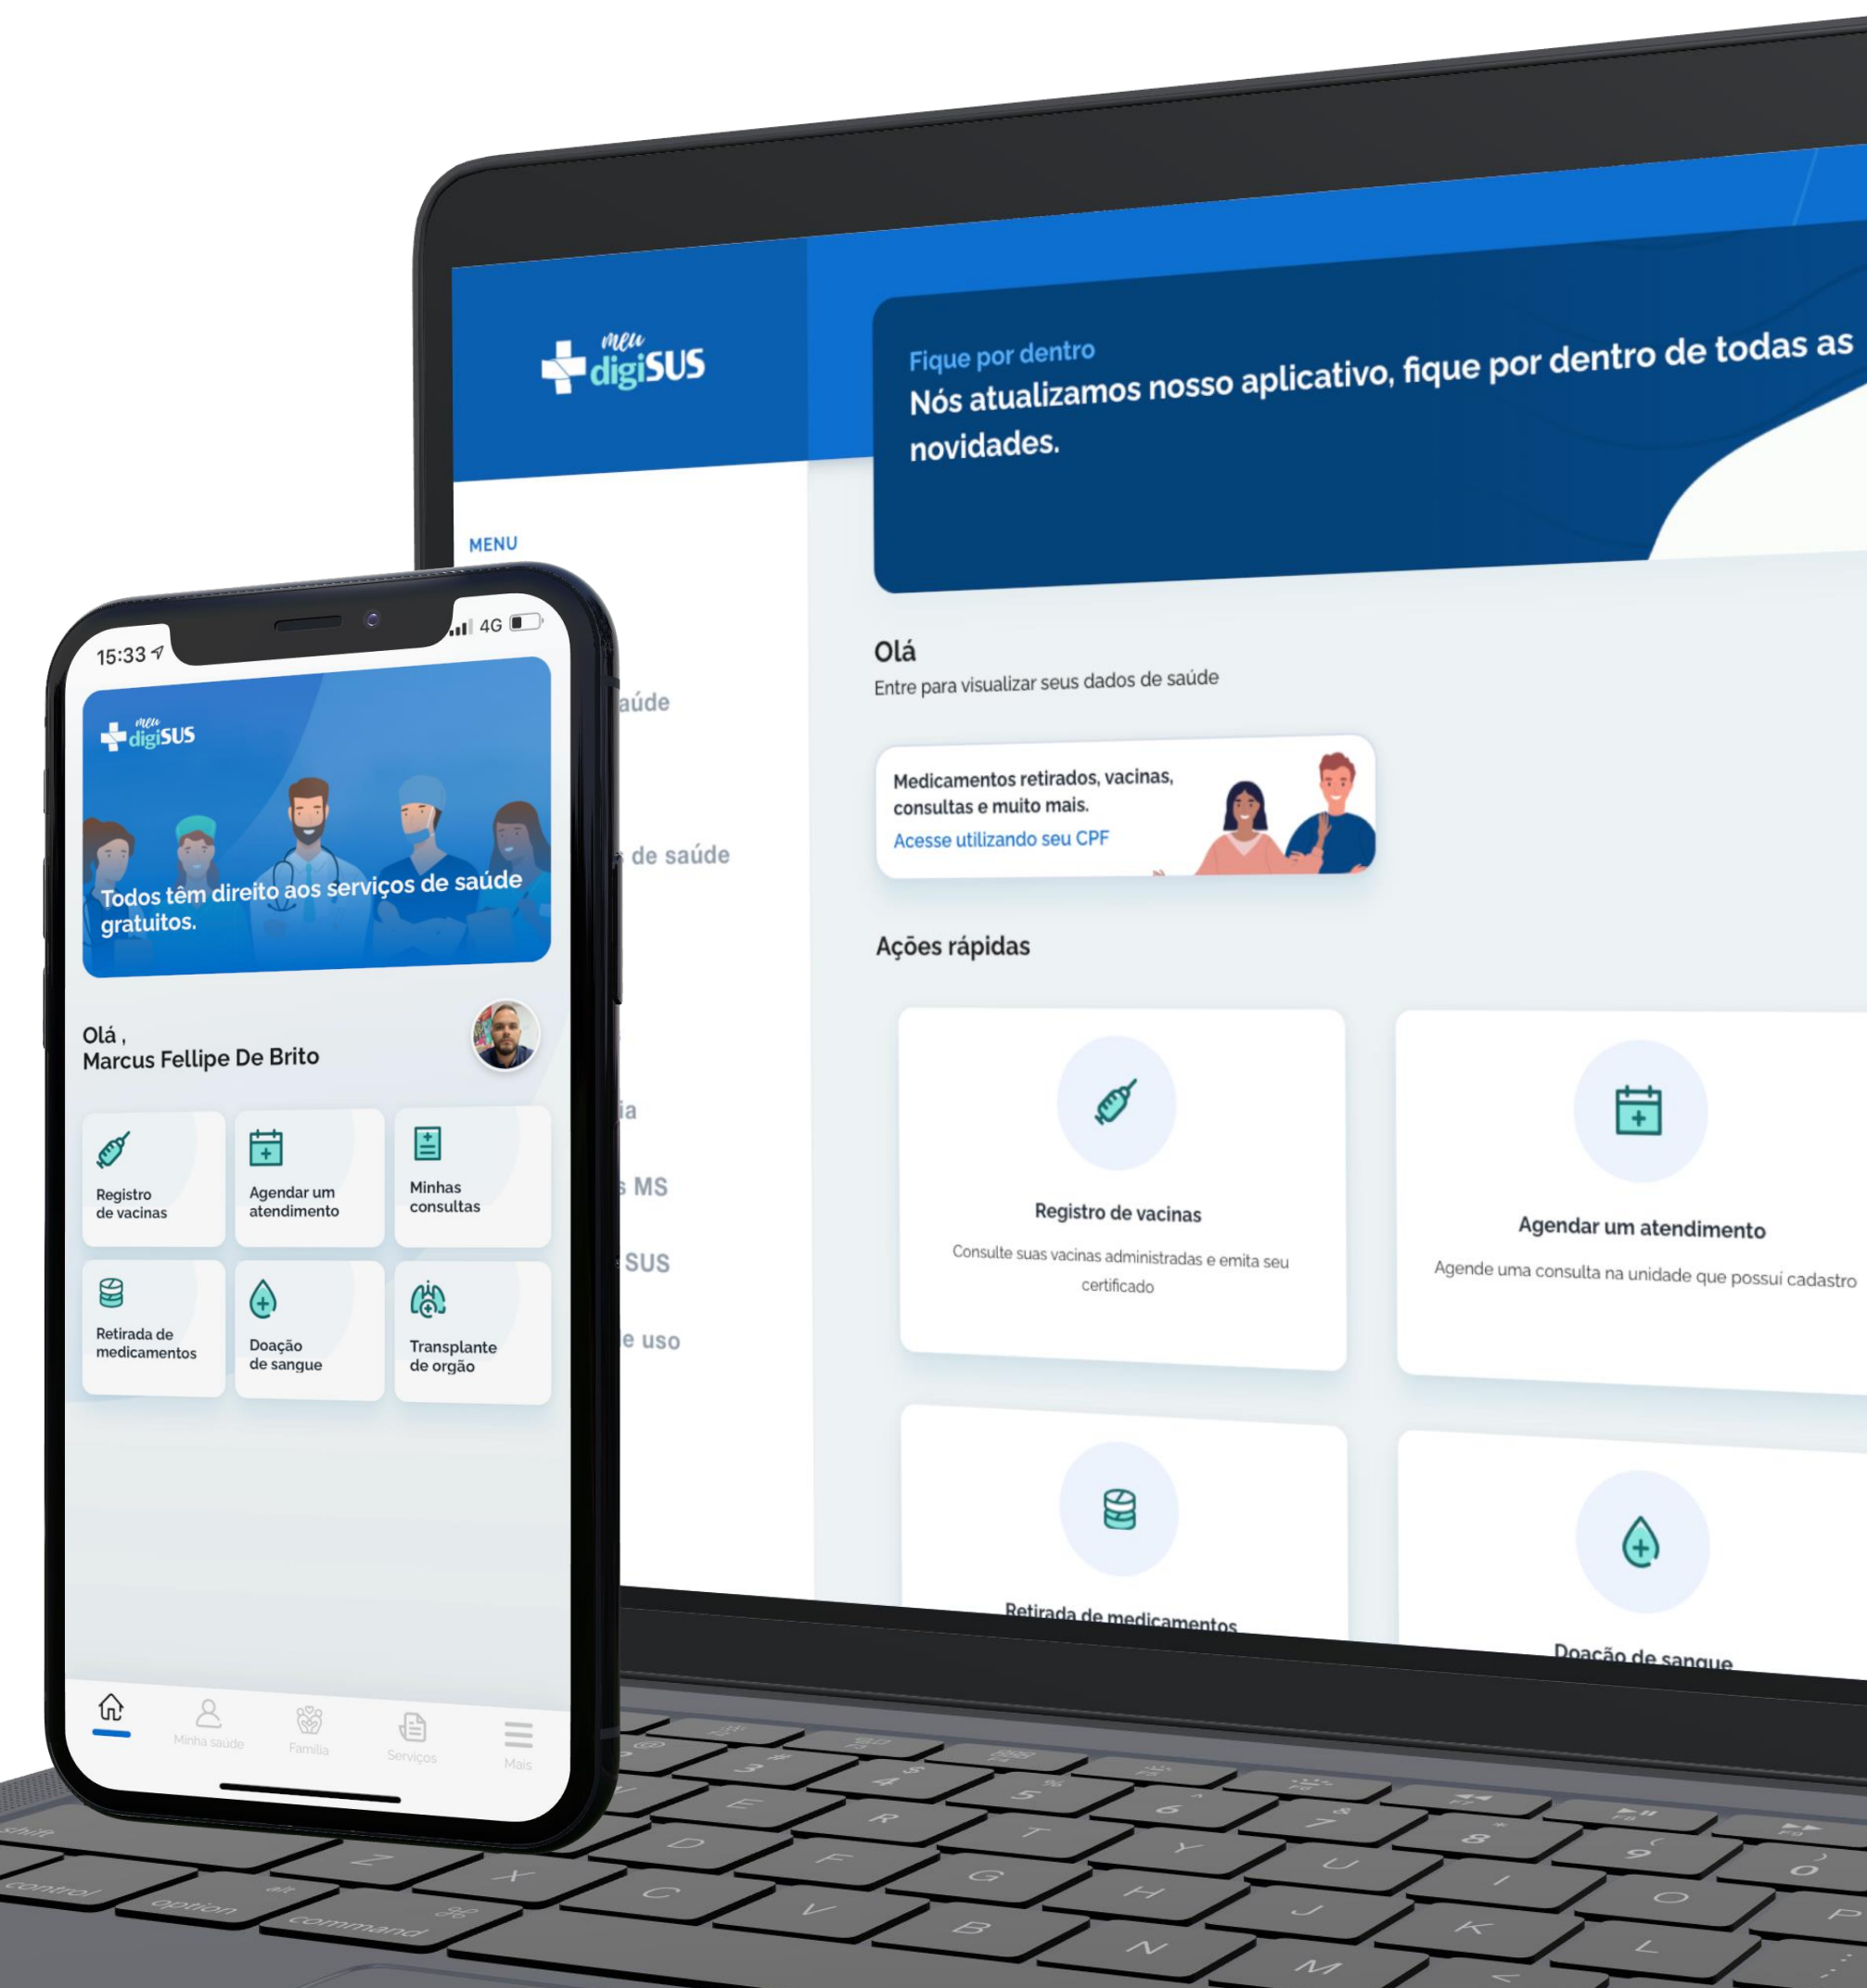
meu digiSUS

MENU

aúde

de saúde

ia

s MS

SUS

e uso

Fique por dentro
Nós atualizamos nosso aplicativo, fique por dentro de todas as novidades.

Olá
Entre para visualizar seus dados de saúde

Medicamentos retirados, vacinas, consultas e muito mais.
Acesse utilizando seu CPF

Ações rápidas

Registro de vacinas
Consulte suas vacinas administradas e emita seu certificado

Agendar um atendimento
Agende uma consulta na unidade que possui cadastro

Retirada de medicamentos

Doação de sangue

15:33 4G

meu digiSUS

Todos têm direito aos serviços de saúde gratuitos.

Olá ,
Marcus Fellipe De Brito

Registro de vacinas

Agendar um atendimento

Minhas consultas

Retirada de medicamentos

Doação de sangue

Transplante de orgão

Minha saúde
Família
Serviços
Mais

shift
control
option
alt
command
Z X C V B N M
D F G H J K L
E R T Y U O P
3 4 5 6 7 8 9 0